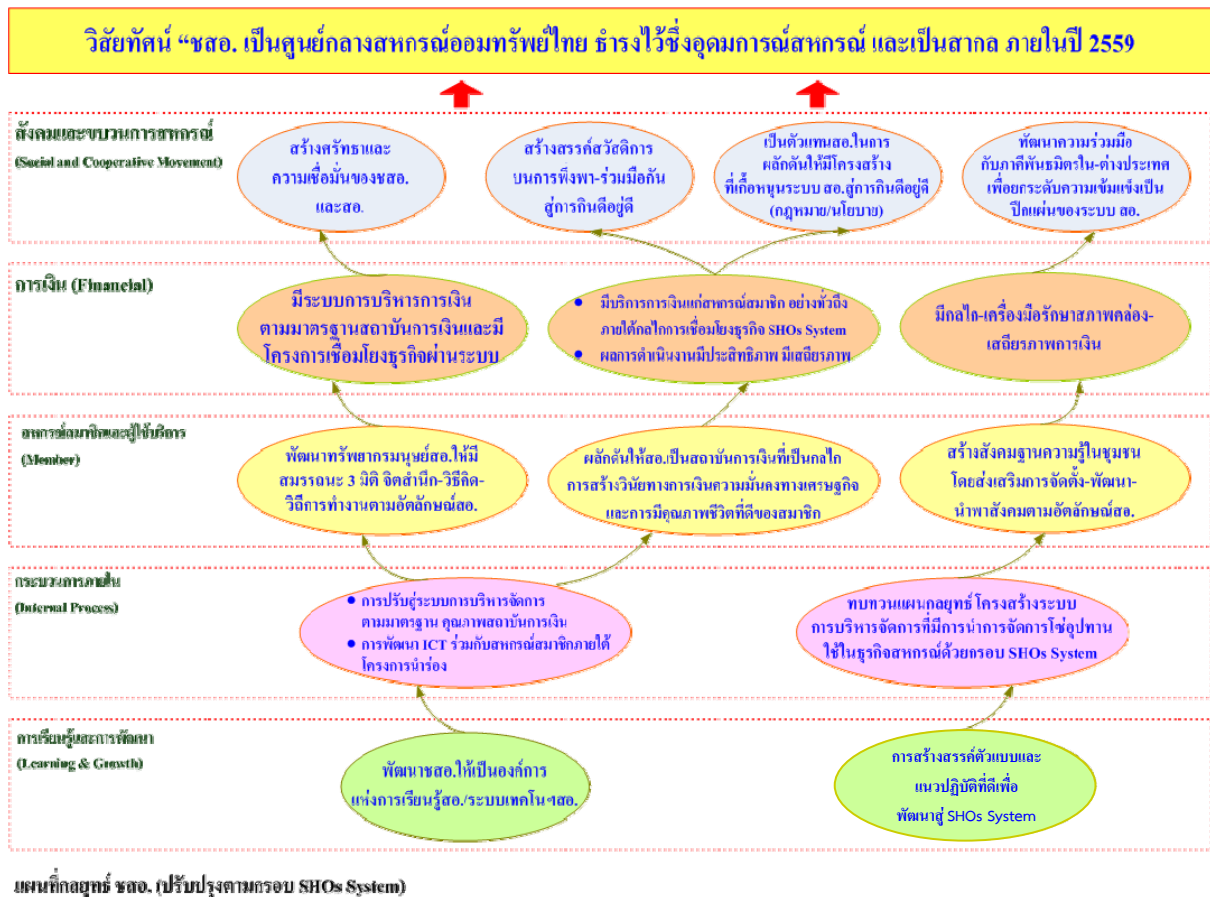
วิสัยทัศน์ “ชสอ. เป็นศูนย์กลางสหกรณ์ออมทรัพย์ไทย ธำรงไว้ซึ่งอุดมการณ์สหกรณ์ และเป็นสากล ภายในปี 2559

สังคมและขบวนการสหกรณ์
(Social and Cooperative Movement)

สร้างศรัทธาและความเชื่อมั่นของชสอ.และสอ.

สร้างสรรค์สวัสดิการบนการพึ่งพา-ร่วมมือกันสู่การกินดีอยู่ดี

เป็นตัวแทนสอ.ในการผลักดันให้มีโครงสร้างที่เกื้อหนุนระบบ สอ.สู่การกินดีอยู่ดี (กฎหมาย/นโยบาย)

พัฒนาความร่วมมือกับภาคีพันธมิตรใน-ต่างประเทศเพื่อยกระดับความเข้มแข็งเป็นปึกแผ่นของระบบ สอ.

การเงิน (Financial)

มีระบบการบริหารการเงินตามมาตรฐานสถาบันการเงินและมีโครงการเชื่อมโยงธุรกิจผ่านระบบ

• มีบริการการเงินแก่สหกรณ์สมาชิก อย่างทั่วถึงภายใต้กลไกการเชื่อมโยงธุรกิจ SHOs System
• ผลการดำเนินงานมีประสิทธิภาพ มีเสถียรภาพ

มีกลไก-เครื่องมือรักษาสภาพคล่อง-เสถียรภาพการเงิน

สหกรณ์สมาชิกและผู้ใช้บริการ
(Member)

พัฒนาทรัพยากรมนุษย์สอ.ให้มีสมรรถนะ 3 มิติ จิตสำนึก-วิธีคิด-วิถีการทำงานตามอัตลักษณ์สอ.

ผลักดันให้สอ.เป็นสถาบันการเงินที่เป็นกลไกการสร้างวินัยทางการเงินความมั่นคงทางเศรษฐกิจและการมีคุณภาพชีวิตที่ดีของสมาชิก

สร้างสังคมฐานความรู้ในชุมชนโดยส่งเสริมการจัดตั้ง-พัฒนา-นำพาสังคมตามอัตลักษณ์สอ.

กระบวนการภายใน
(Internal Process)

• การปรับสู่ระบบการบริหารจัดการตามมาตรฐาน คุณภาพสถาบันการเงิน
• การพัฒนา ICT ร่วมกับสหกรณ์สมาชิกภายใต้โครงการนำร่อง

ทบทวนแผนกลยุทธ์ โครงสร้างระบบการบริหารจัดการที่มีการนำการจัดการโซ่อุปทานใช้ในธุรกิจสหกรณ์ด้วยกรอบ SHOs System

การเรียนรู้และการพัฒนา
(Learning & Growth)

พัฒนาชสอ.ให้เป็นองค์การแห่งการเรียนรู้สอ./ระบบเทคโนฯสอ.

การสร้างสรรค์ตัวแบบและแนวปฏิบัติที่ดีเพื่อพัฒนาสู่ SHOs System

แผนที่กลยุทธ์ ชสอ. (ปรับปรุงตามกรอบ SHOs System)